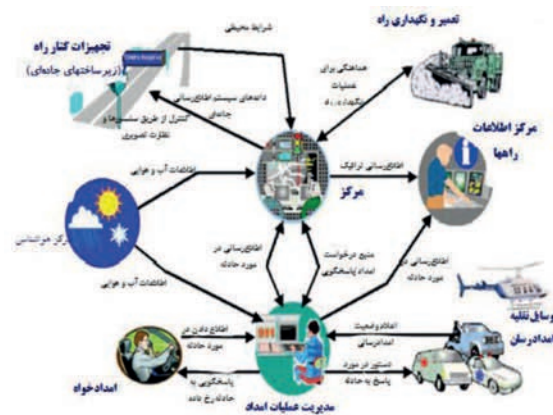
تجهیزات کنار راه
(زیرساختهای جاده‌ای)

شرایط محیطی

تعمیر و نگهداری راه

داده‌های سیستم اطلاع‌رسانی جاده‌ای

کنترل از طریق سنسورها و نظارت تصویری

هماهنگی برای عملیات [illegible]

مرکز اطلاعات راهها

اطلاع‌رسانی ترافیک

مرکز

اطلاعات آب و هوایی

مرکز هواشناسی

اطلاع‌رسانی در مورد حادثه

منبع درخواست امداد پاسخگویی

اطلاع‌رسانی در مورد حادثه

اطلاعات آب و هوایی

وسایل نقلیه امدادرسان

اعلام وضعیت امدادرسانی

اطلاع دادن در مورد حادثه

دستور در مورد پاسخ به حادثه

پاسخگویی به حادثه رخ داده

امدادخواه

مدیریت عملیات امداد